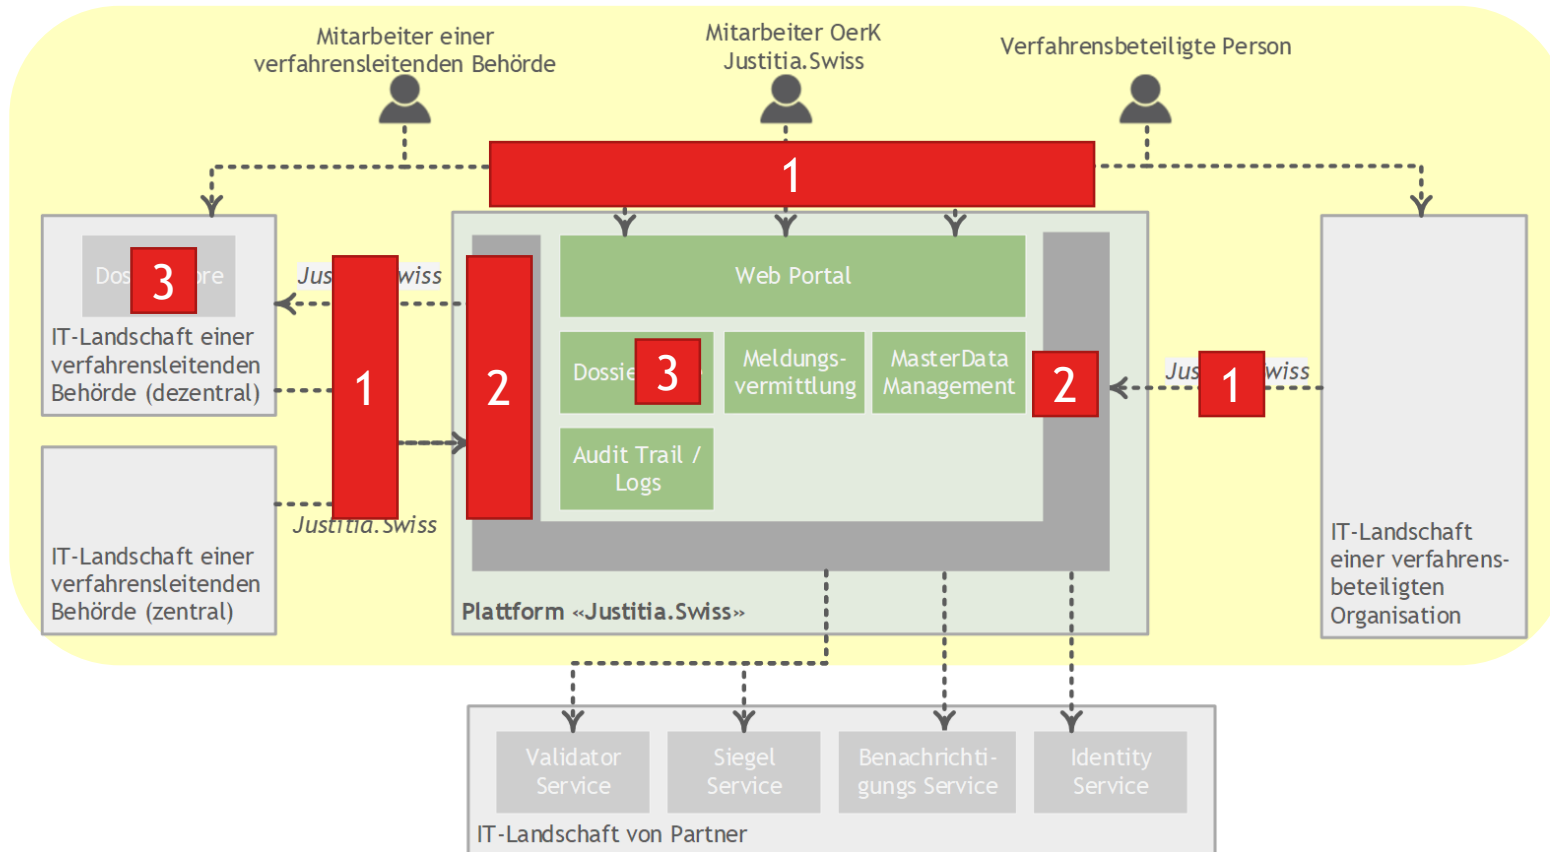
Mitarbeiter einer verfahrensleitenden Behörde

Mitarbeiter OerK Justitia.Swiss

Verfahrensbeteiligte Person

1

Dos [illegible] re

3

Jus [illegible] wiss

IT-Landschaft einer verfahrensleitenden Behörde (dezentral)

1

2

Web Portal

Dossie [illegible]

3

Meldungs-vermittlung

MasterData Management

2

Jus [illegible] wiss

1

Audit Trail / Logs

Justitia.Swiss

IT-Landschaft einer verfahrensleitenden Behörde (zentral)

Plattform «Justitia.Swiss»

IT-Landschaft einer verfahrens-beteiligten Organisation

Validator Service

Siegel Service

Benachrichti-gungs Service

Identity Service

IT-Landschaft von Partner